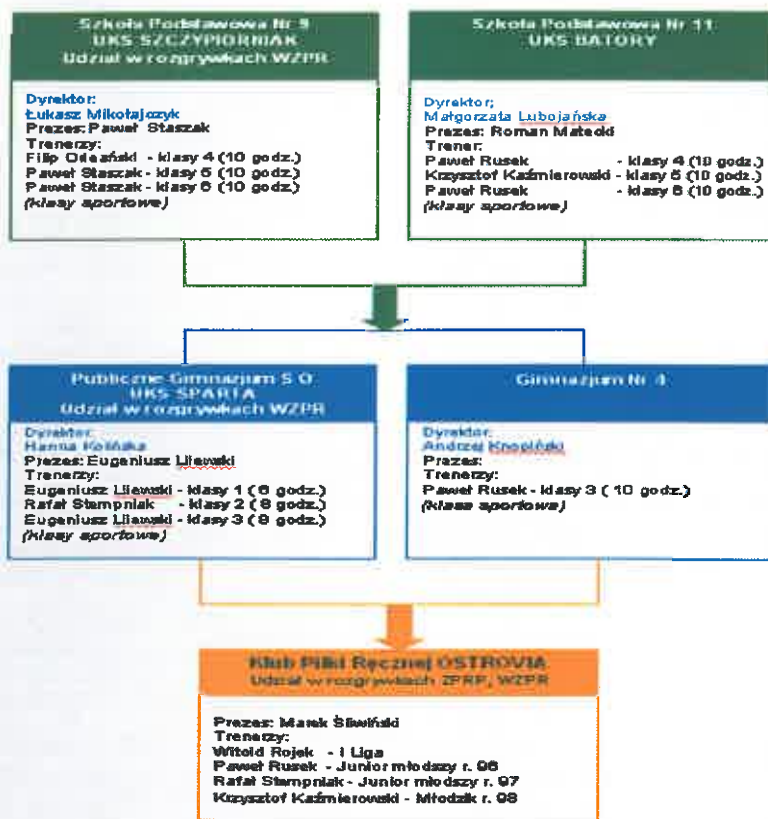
Szkoła Podstawowa Nr 9
UKS SZCZYPIORNIAK
Udział w rozgrywkach WZPR

Dyrektor:
Łukasz Mikołajczyk
Prezes: Paweł Staszak
Trenerzy:
Filip Odański - klasy 4 (10 godz.)
Paweł Staszak - klasy 5 (10 godz.)
Paweł Staszak - klasy 6 (10 godz.)
(klasy sportowe)

Szkoła Podstawowa Nr 11
UKS BATORY

Dyrektor;
Małgorzata Lubojańska
Prezes: Roman Matecki
Trener:
Paweł Rusek - klasy 4 (10 godz.)
Krzysztof Kaźmierowski - klasy 5 (10 godz.)
Paweł Rusek - klasy 6 (10 godz.)
(klasy sportowe)

Publiczne Gimnazjum S O
UKS SPARTA
Udział w rozgrywkach WZPR

Dyrektor:
Hanna Kolińska
Prezes: Euganiusz Lliewski
Trenerzy:
Euganiusz Lliewski - klasy 1 (6 godz.)
Rafał Stempniak - klasy 2 (8 godz.)
Euganiusz Lliewski - klasy 3 (8 godz.)
(klasy sportowe)

Gimnazjum Nr 4

Dyrektor:
Andrzej Knopiński
Prezes:
Trenerzy:
Paweł Rusek - klasy 3 ( 10 godz.)
(klasa sportowa)

Klub Piłki Ręcznej OSTROVIA
Udział w rozgrywkach ZPRP, WZPR

Prezes: Marek Śliwiński
Trenerzy:
Witold Rojek - I Liga
Paweł Rusek - Junior młodszy r. 96
Rafał Stempniak - Junior młodszy r. 97
Krzysztof Kaźmierowski - Młodzik r. 98